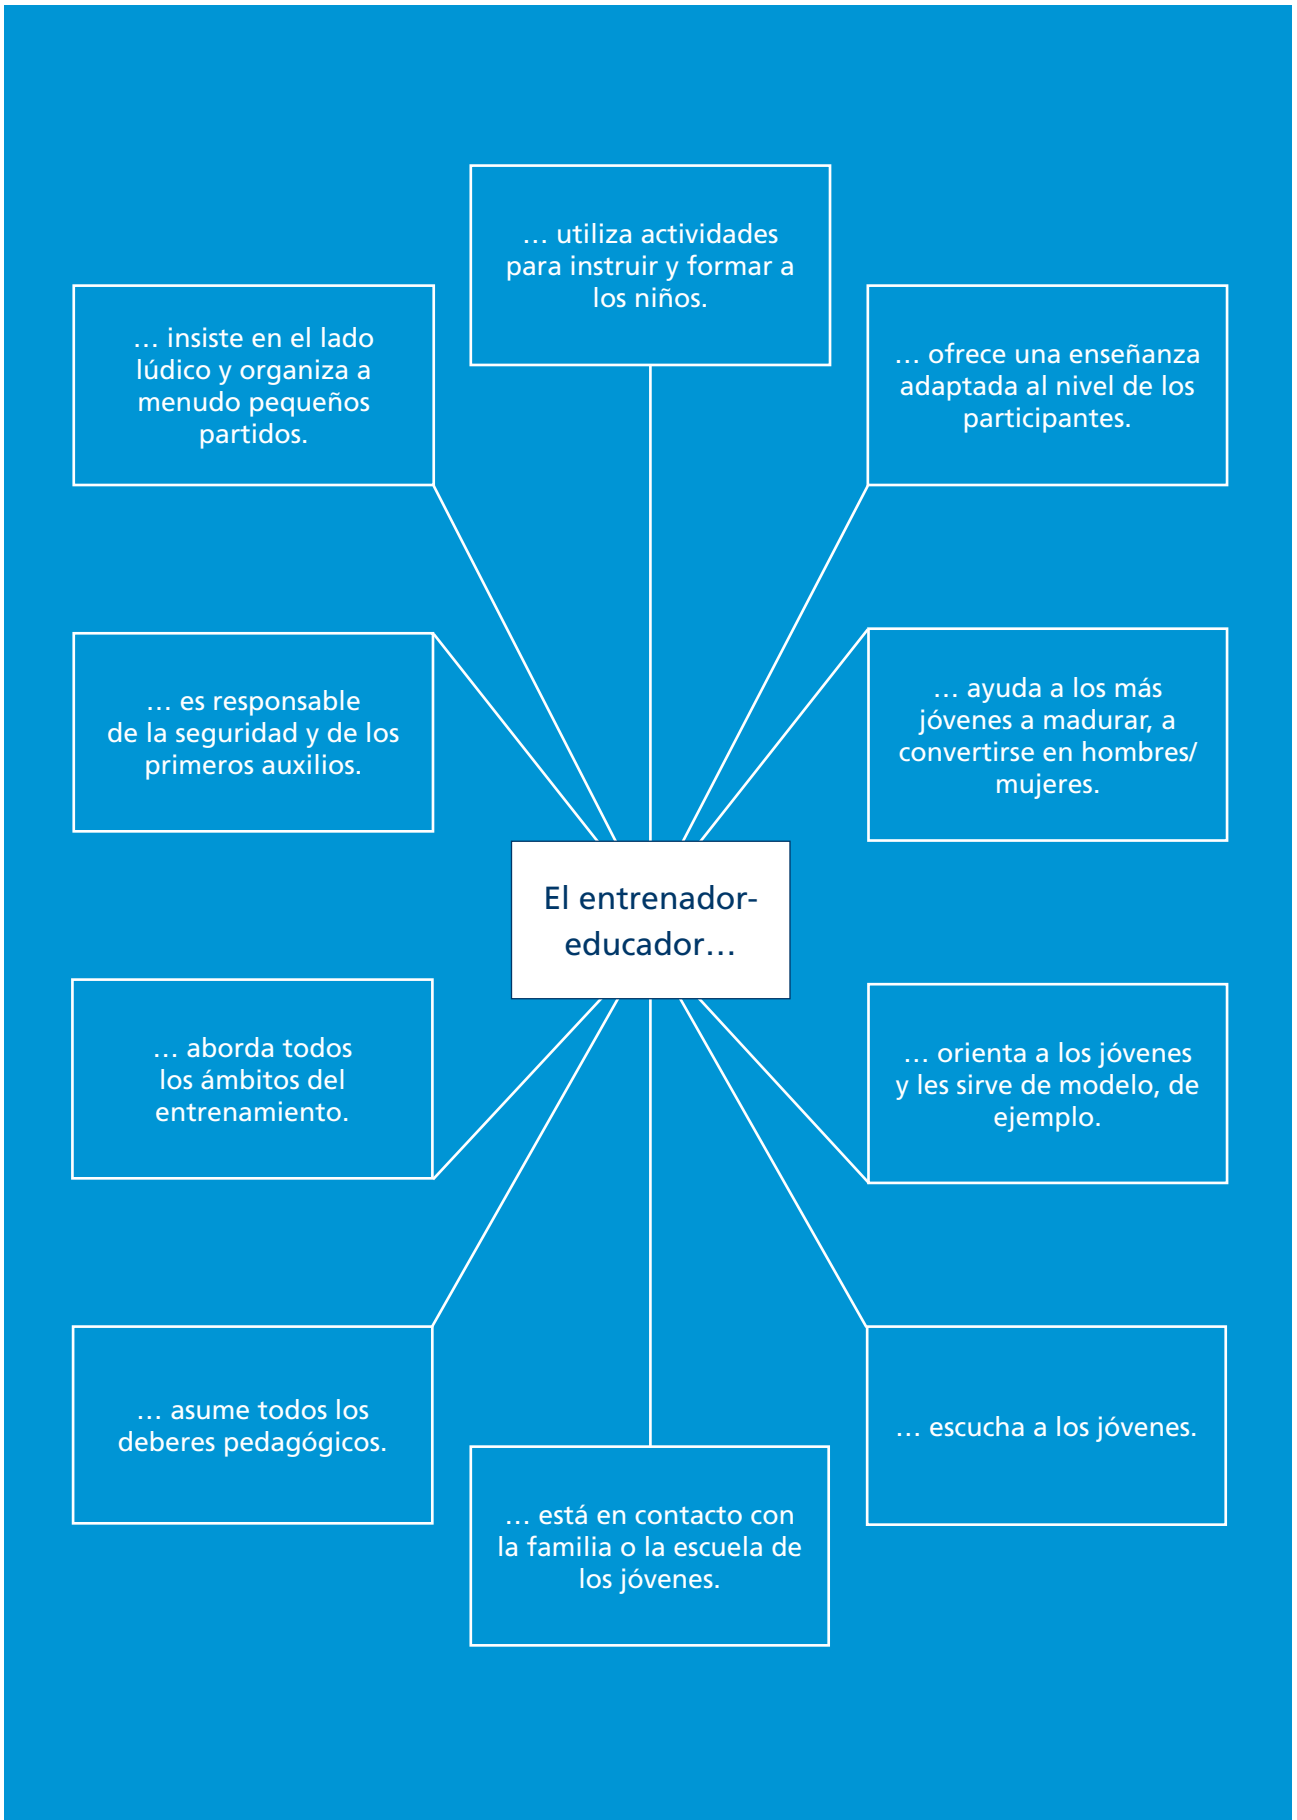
… utiliza actividades para instruir y formar a los niños.

… insiste en el lado lúdico y organiza a menudo pequeños partidos.

… ofrece una enseñanza adaptada al nivel de los participantes.

… es responsable de la seguridad y de los primeros auxilios.

… ayuda a los más jóvenes a madurar, a convertirse en hombres/ mujeres.

El entrenador-educador…

… aborda todos los ámbitos del entrenamiento.

… orienta a los jóvenes y les sirve de modelo, de ejemplo.

… asume todos los deberes pedagógicos.

… escucha a los jóvenes.

… está en contacto con la familia o la escuela de los jóvenes.